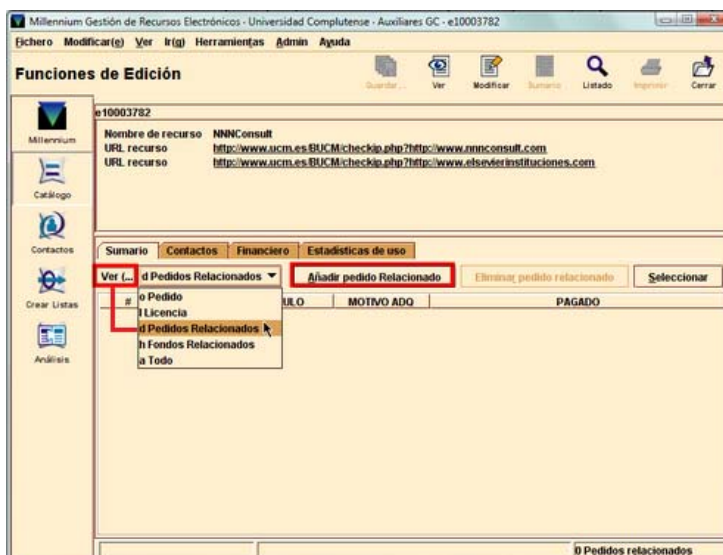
Millennium Gestión de Recursos Electrónicos - Universidad Complutense - Auxiliares GC - e10003782

Fichero Modificar(e) Ver Ir(g) Herramientas Admin Ayuda

Funciones de Edición

Guardar Ver Modificar Sumario Listado Imprimir Cerrar

Millennium

Catálogo

Contactos

Crear Listas

Análisis

e10003782

Nombre de recurso NNNConsult
URL recurso http://www.ucm.es/BUCM/checkip.php?http://www.nnnconsult.com
URL recurso http://www.ucm.es/BUCM/checkip.php?http://www.elsevierinstituciones.com

Sumario Contactos Financiero Estadísticas de uso

Ver (... d Pedidos Relacionados ▼ Añadir pedido Relacionado Eliminar pedido relacionado Seleccionar

# o Pedido ULO MOTIVO ADQ PAGADO

l Licencia

d Pedidos Relacionados

h Fondos Relacionados

a Todo

0 Pedidos relacionados